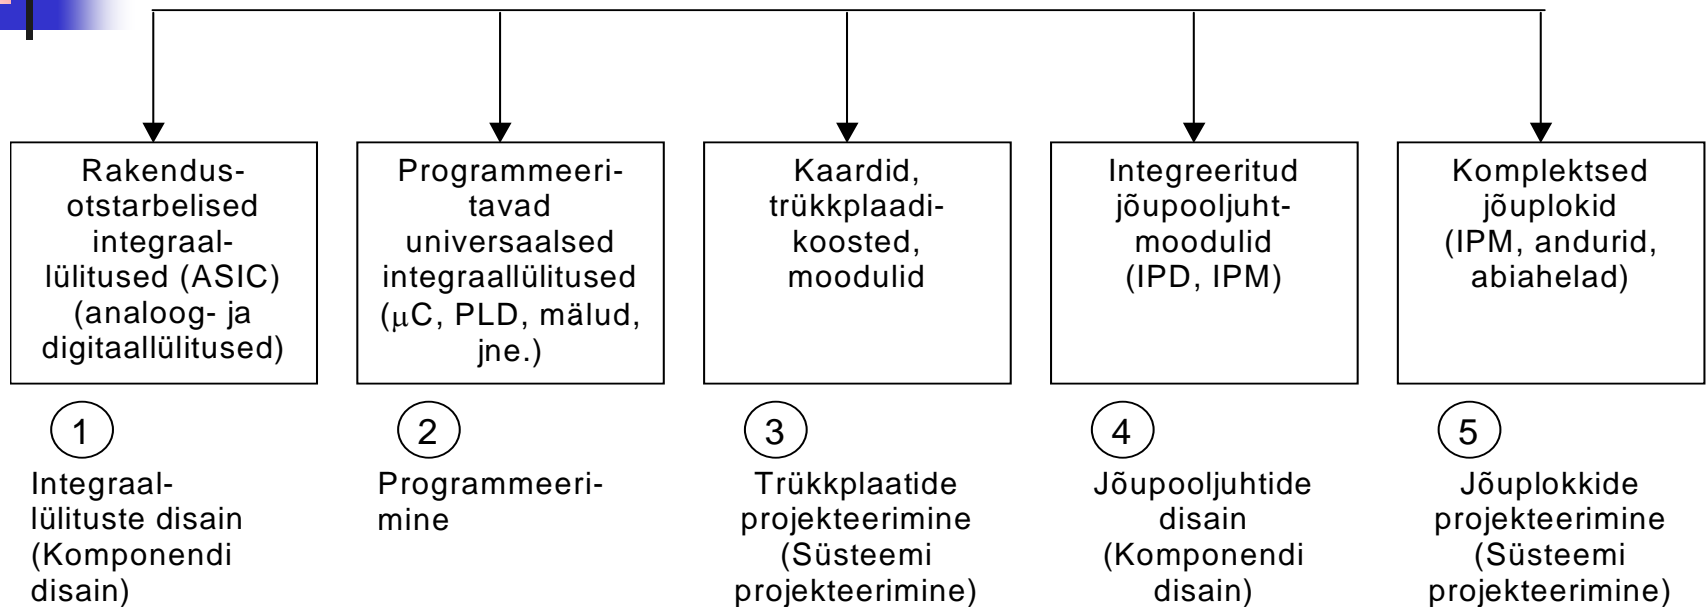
Rakendusotstarbelised integraallülitused (ASIC) (analoog- ja digitaallülitused)

Programmeeritavad universaalsed integraallülitused ($\mu$C, PLD, mälud, jne.)

Kaardid, trükkplaadikoosted, moodulid

Integreeritud jõupooljuhtmoodulid (IPD, IPM)

Komplektsed jõuplokid (IPM, andurid, abiahelad)

1

Integraallülituste disain (Komponendi disain)

2

Programmeerimine

3

Trükkplaatide projekteerimine (Süsteemi projekteerimine)

4

Jõupooljuhtide disain (Komponendi disain)

5

Jõuplokkide projekteerimine (Süsteemi projekteerimine)